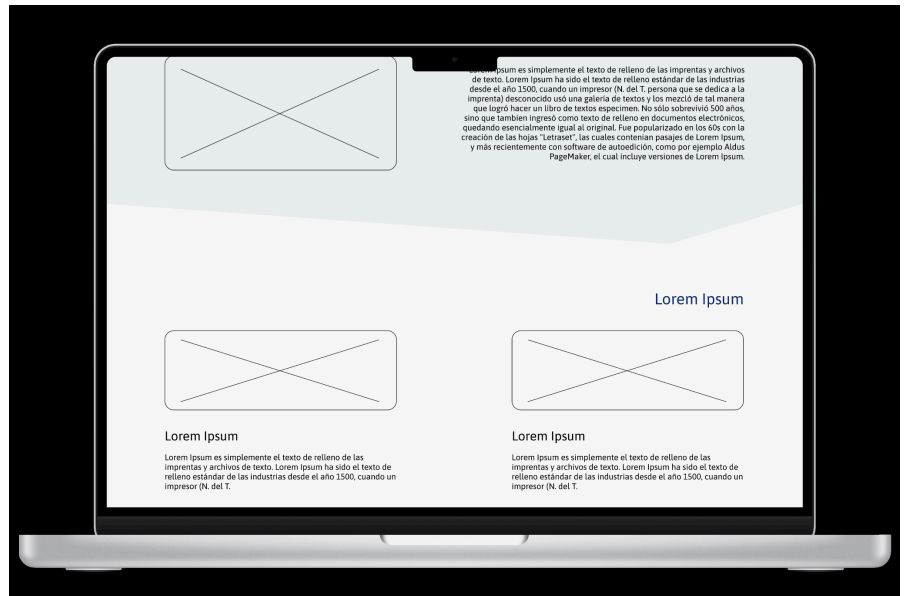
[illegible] Ipsum es simplemente el texto de relleno de las imprentas y archivos de texto. Lorem Ipsum ha sido el texto de relleno estándar de las industrias desde el año 1500, cuando un impresor (N. del T. persona que se dedica a la imprenta) desconocido usó una galería de textos y los mezcló de tal manera que logró hacer un libro de textos especimen. No sólo sobrevivió 500 años, sino que tambien ingresó como texto de relleno en documentos electrónicos, quedando esencialmente igual al original. Fue popularizado en los 60s con la creación de las hojas "Letraset", las cuales contenian pasajes de Lorem Ipsum, y más recientemente con software de autoedición, como por ejemplo Aldus PageMaker, el cual incluye versiones de Lorem Ipsum.

Lorem Ipsum

Lorem Ipsum

Lorem Ipsum es simplemente el texto de relleno de las imprentas y archivos de texto. Lorem Ipsum ha sido el texto de relleno estándar de las industrias desde el año 1500, cuando un impresor (N. del T.

Lorem Ipsum

Lorem Ipsum es simplemente el texto de relleno de las imprentas y archivos de texto. Lorem Ipsum ha sido el texto de relleno estándar de las industrias desde el año 1500, cuando un impresor (N. del T.